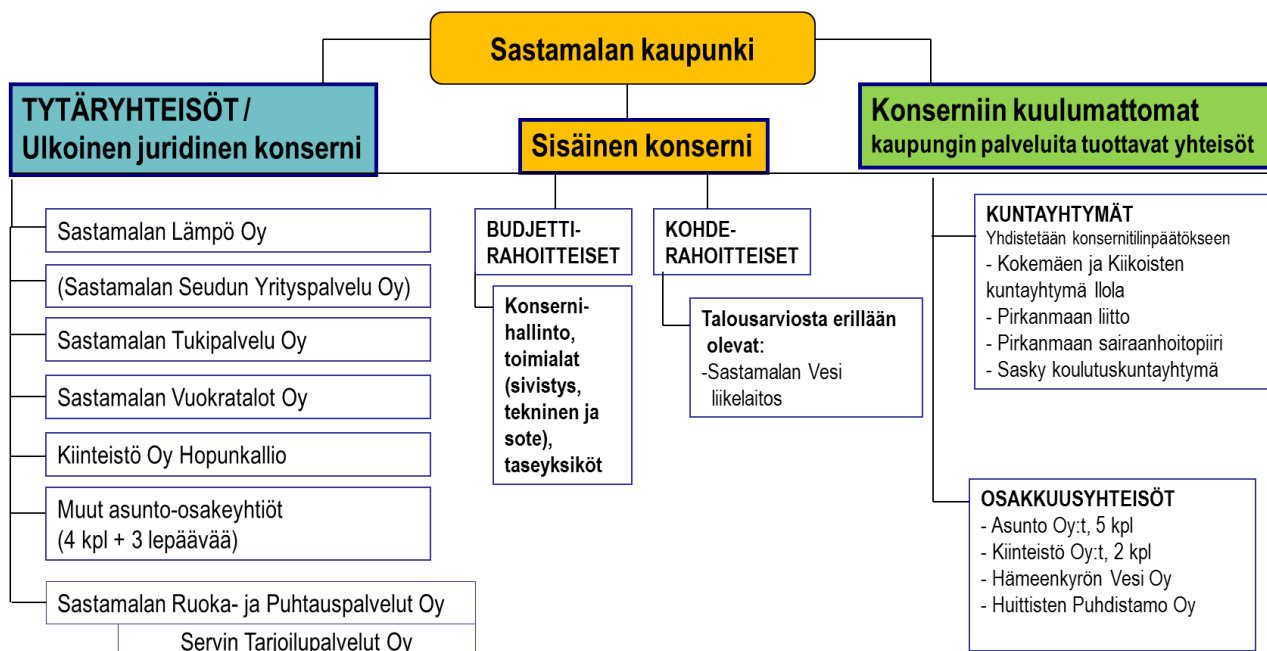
Sastamalan kaupunki

TYTÄRYHTEISÖT / Ulkoinen juridinen konserni

Sisäinen konserni

Konserniin kuulumattomat
kaupungin palveluita tuottavat yhteisöt

Sastamalan Lämpö Oy

(Sastamalan Seudun Yrityspalvelu Oy)

Sastamalan Tukipalvelu Oy

Sastamalan Vuokratalot Oy

Kiinteistö Oy Hopunkallio

Muut asunto-osakeyhtiöt (4 kpl + 3 lepäävää)

Sastamalan Ruoka- ja Puhtauspalvelut Oy

Servin Tarjoilupalvelut Oy

BUDJETTI-RAHOITTEISET

Konserni-hallinto, toimialat (sivistys, tekninen ja sote), taseyksiköt

KOHDE-RAHOITTEISET

Talousarviosta erillään olevat:
-Sastamalan Vesi liikelaitos

KUNTAYHTYMÄT
Yhdistetään konsernitilinpäätökseen
- Kokemäen ja Kiikoisten kuntayhtymä Ilola
- Pirkanmaan liitto
- Pirkanmaan sairaanhoitopiiri
- Sasky koulutuskuntayhtymä

OSAKKUUSYHTEISÖT
- Asunto Oy:t, 5 kpl
- Kiinteistö Oy:t, 2 kpl
- Hämeenkyrön Vesi Oy
- Huittisten Puhdistamo Oy